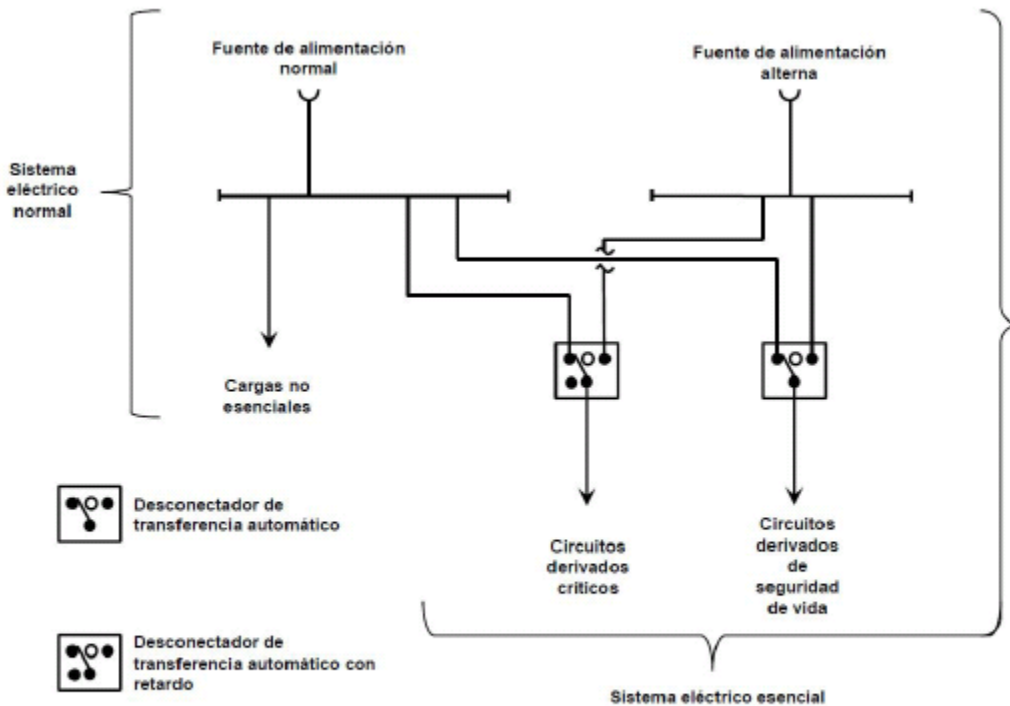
Fuente de alimentación normal

Fuente de alimentación alterna

Sistema eléctrico normal

Cargas no esenciales

Desconectador de transferencia automático

Desconectador de transferencia automático con retardo

Circuitos derivados críticos

Circuitos derivados de seguridad de vida

Sistema eléctrico esencial